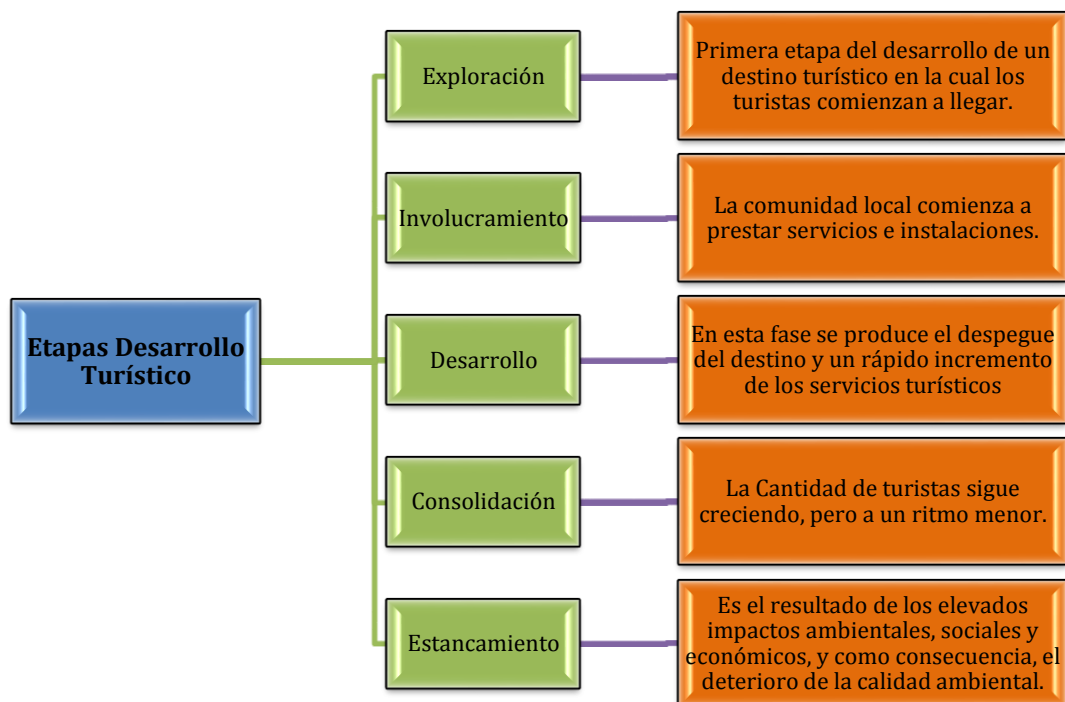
Etapas Desarrollo Turístico

Exploración

Primera etapa del desarrollo de un destino turístico en la cual los turistas comienzan a llegar.

Involucramiento

La comunidad local comienza a prestar servicios e instalaciones.

Desarrollo

En esta fase se produce el despegue del destino y un rápido incremento de los servicios turísticos

Consolidación

La Cantidad de turistas sigue creciendo, pero a un ritmo menor.

Estancamiento

Es el resultado de los elevados impactos ambientales, sociales y económicos, y como consecuencia, el deterioro de la calidad ambiental.